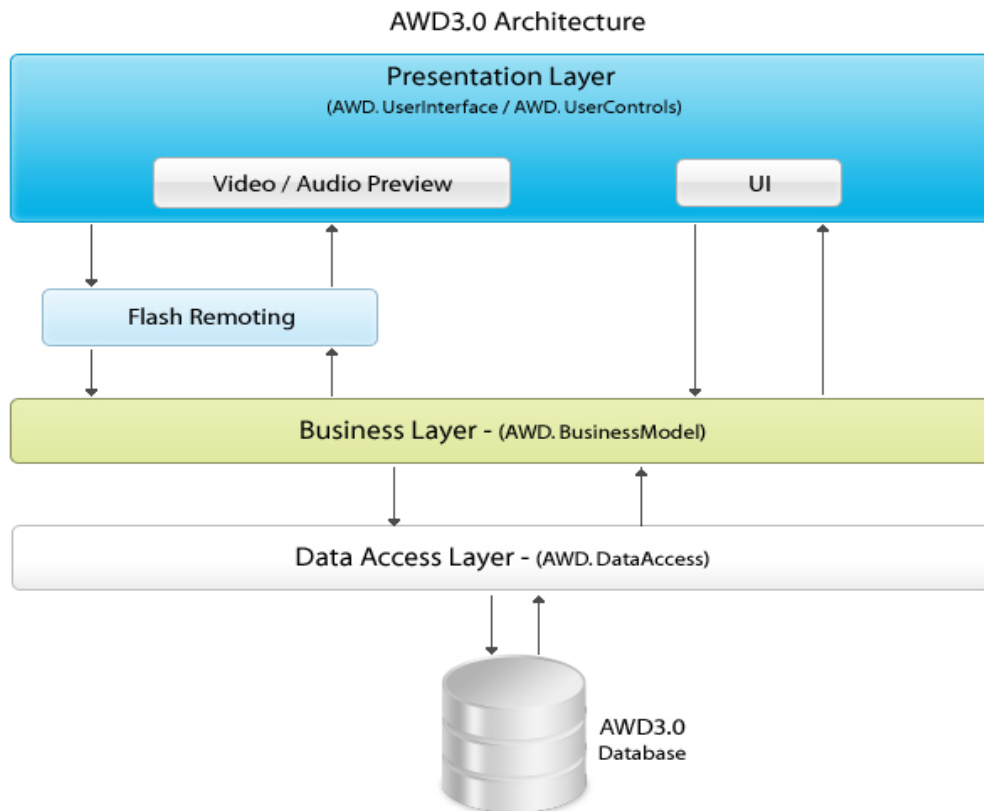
AWD3.0 Architecture

Presentation Layer
(AWD. UserInterface / AWD. UserControls)

Video / Audio Preview

UI

Flash Remoting

Business Layer - (AWD. BusinessModel)

Data Access Layer - (AWD. DataAccess)

AWD3.0
Database